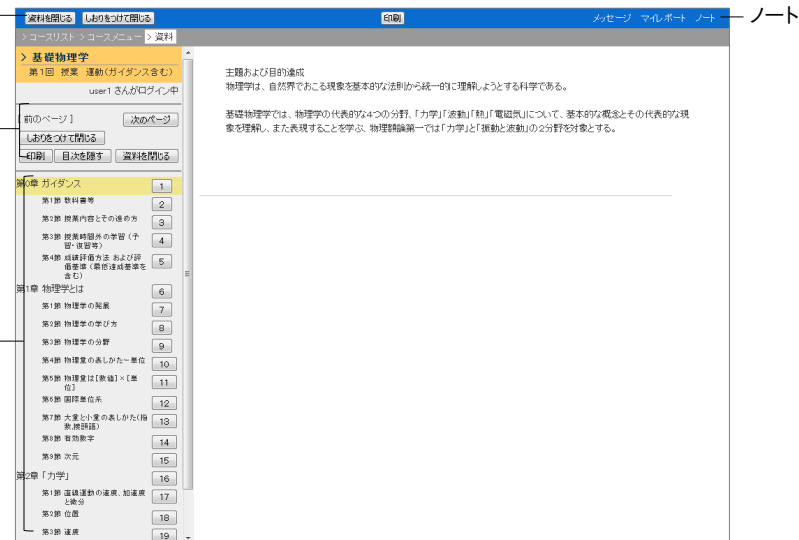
資料を閉じる　しおりをつけて閉じる　印刷　メッセージ　マイレポート　ノート　ノート

> コースリスト > コースメニュー > 資料

> 基礎物理学
第1回　授業　運動(ガイダンス含む)

user1 さんがログイン中

前のページ ]　次のページ
しおりをつけて閉じる
印刷　目次を隠す　資料を閉じる

第0章 ガイダンス　1
第1節 教科書等　2
第2節 授業内容とその進め方　3
第3節 授業時間外の学習（予習・復習等）　4
第4節 成績評価方法 および評価基準（最低達成基準を含む）　5
第1章 物理学とは　6
第1節 物理学の発展　7
第2節 物理学の学び方　8
第3節 物理学の分野　9
第4節 物理量の表しかた－単位　10
第5節 物理量は[数値]×[単位]　11
第6節 国際単位系　12
第7節 大量と小量の表しかた(指数,接頭語)　13
第8節 有効数字　14
第9節 次元　15
第2章「力学」　16
第1節 直線運動の速度、加速度と微分　17
第2節 位置　18
第3節 速度　19

主題および目的達成
物理学は、自然界でおこる現象を基本的な法則から統一的に理解しようとする科学である。

基礎物理学では、物理学の代表的な4つの分野、「力学」「波動」「熱」「電磁気」について、基本的な概念とその代表的な現象を理解し、また表現することを学ぶ、物理講義第一では「力学」と「振動と波動」の2分野を対象とする。